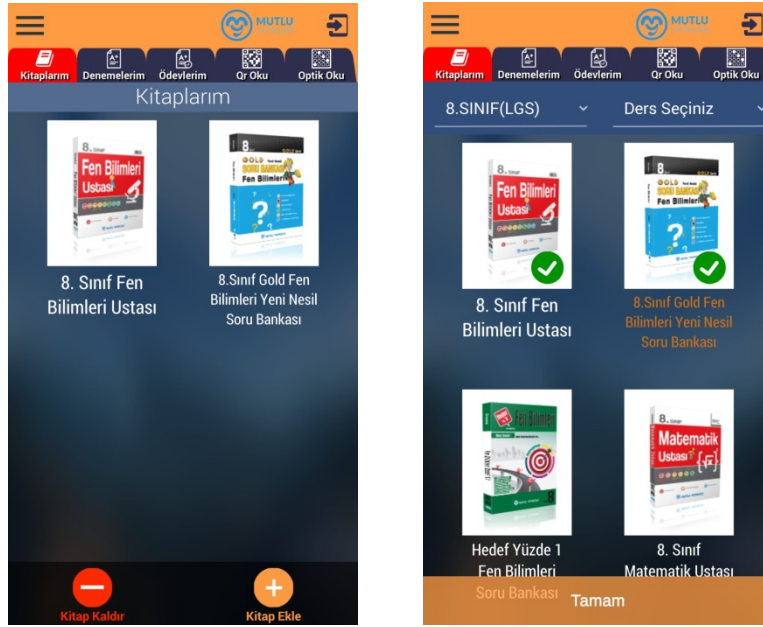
MUTLU

Kitaplarım Denemelerim Ödevlerim Qr Oku Optik Oku

Kitaplarım

8. Sınıf Fen Bilimleri Ustası

8.Sınıf Gold Fen Bilimleri Yeni Nesil Soru Bankası

Kitap Kaldır

Kitap Ekle

MUTLU

Kitaplarım Denemelerim Ödevlerim Qr Oku Optik Oku

8.SINIF(LGS)

Ders Seçiniz

8. Sınıf Fen Bilimleri Ustası

8.Sınıf Gold Fen Bilimleri Yeni Nesil Soru Bankası

Hedef Yüzde 1 Fen Bilimleri Soru Bankası

8. Sınıf Matematik Ustası

Tamam